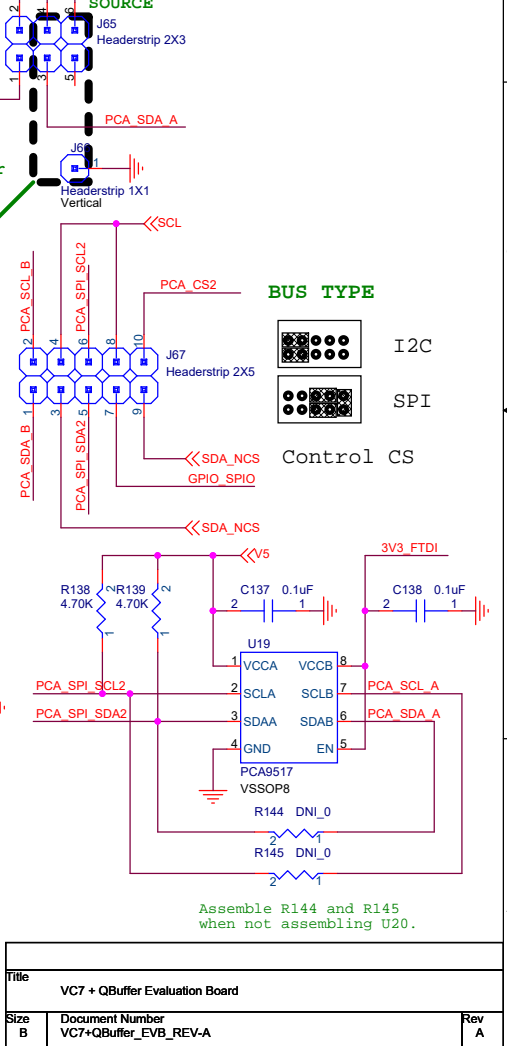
SOURCE
J65
Headerstrip 2X3
2 4 6
1 3 5
PCA_SDA_A
J66
1
Headerstrip 1X1
Vertical
SCL
PCA_CS2
BUS TYPE
PCA_SCL_B
PCA_SPI_SCL2
2 4 6 8 10
J67
Headerstrip 2X5
1 3 5 7 9
I2C
SPI
Control CS
PCA_SDA_B
PCA_SPI_SDA2
SDA_NCS
GPIO_SPIO
SDA_NCS
V5
3V3_FTDI
R138 2
4.70K
R139 2
4.70K
1 1
C137 0.1uF
2 1
C138 0.1uF
2 1
U19
1 VCCA VCCB 8
PCA_SPI_SCL2
2 SCLA SCLB 7
PCA_SCL_A
PCA_SPI_SDA2
3 SDAA SDAB 6
PCA_SDA_A
4 GND EN 5
PCA9517
VSSOP8
R144 DNI_0
2 1
R145 DNI_0
2 1
Assemble R144 and R145
when not assembling U20.
Title
VC7 + QBuffer Evaluation Board
Size
B
Document Number
VC7+QBuffer_EVB_REV-A
Rev
A